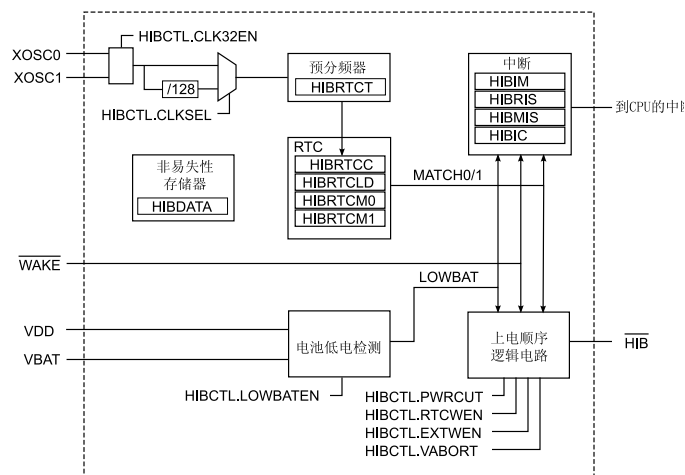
HIBCTL.CLK32EN
XOSC0
XOSC1
/128
HIBCTL.CLKSEL
预分频器
HIBRTCT
中断
HIBIM
HIBRIS
HIBMIS
HIBIC
到CPU的中断
RTC
HIBRTCC
HIBRTCLD
HIBRTCM0
HIBRTCM1
MATCH0/1
非易失性存储器
HIBDATA
$\overline{\text{WAKE}}$
LOWBAT
VDD
VBAT
电池低电检测
上电顺序逻辑电路
$\overline{\text{HIB}}$
HIBCTL.LOWBATEN
HIBCTL.PWRCUT
HIBCTL.RTCWEN
HIBCTL.EXTWEN
HIBCTL.VABORT